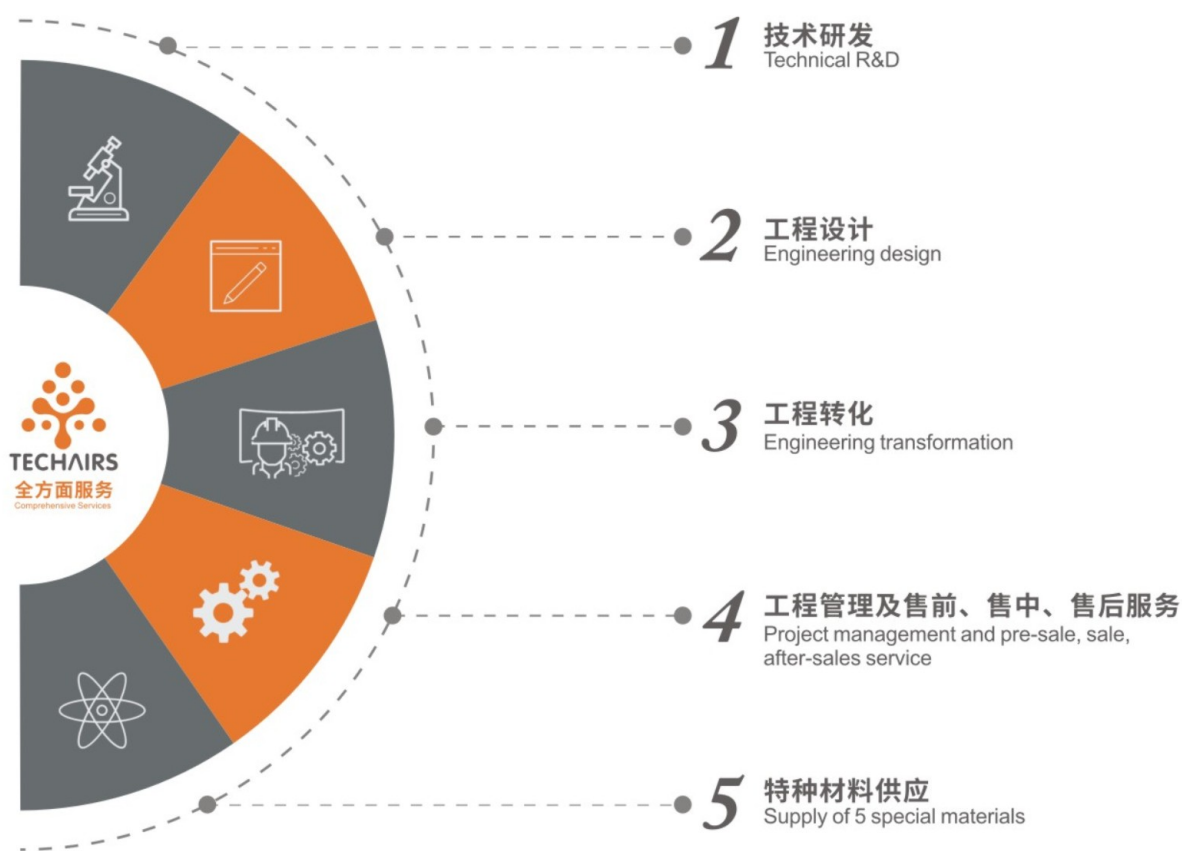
TECHAIRS
全方面服务
Comprehensive Services

1 技术研发
Technical R&D

2 工程设计
Engineering design

3 工程转化
Engineering transformation

4 工程管理及售前、售中、售后服务
Project management and pre-sale, sale, after-sales service

5 特种材料供应
Supply of 5 special materials